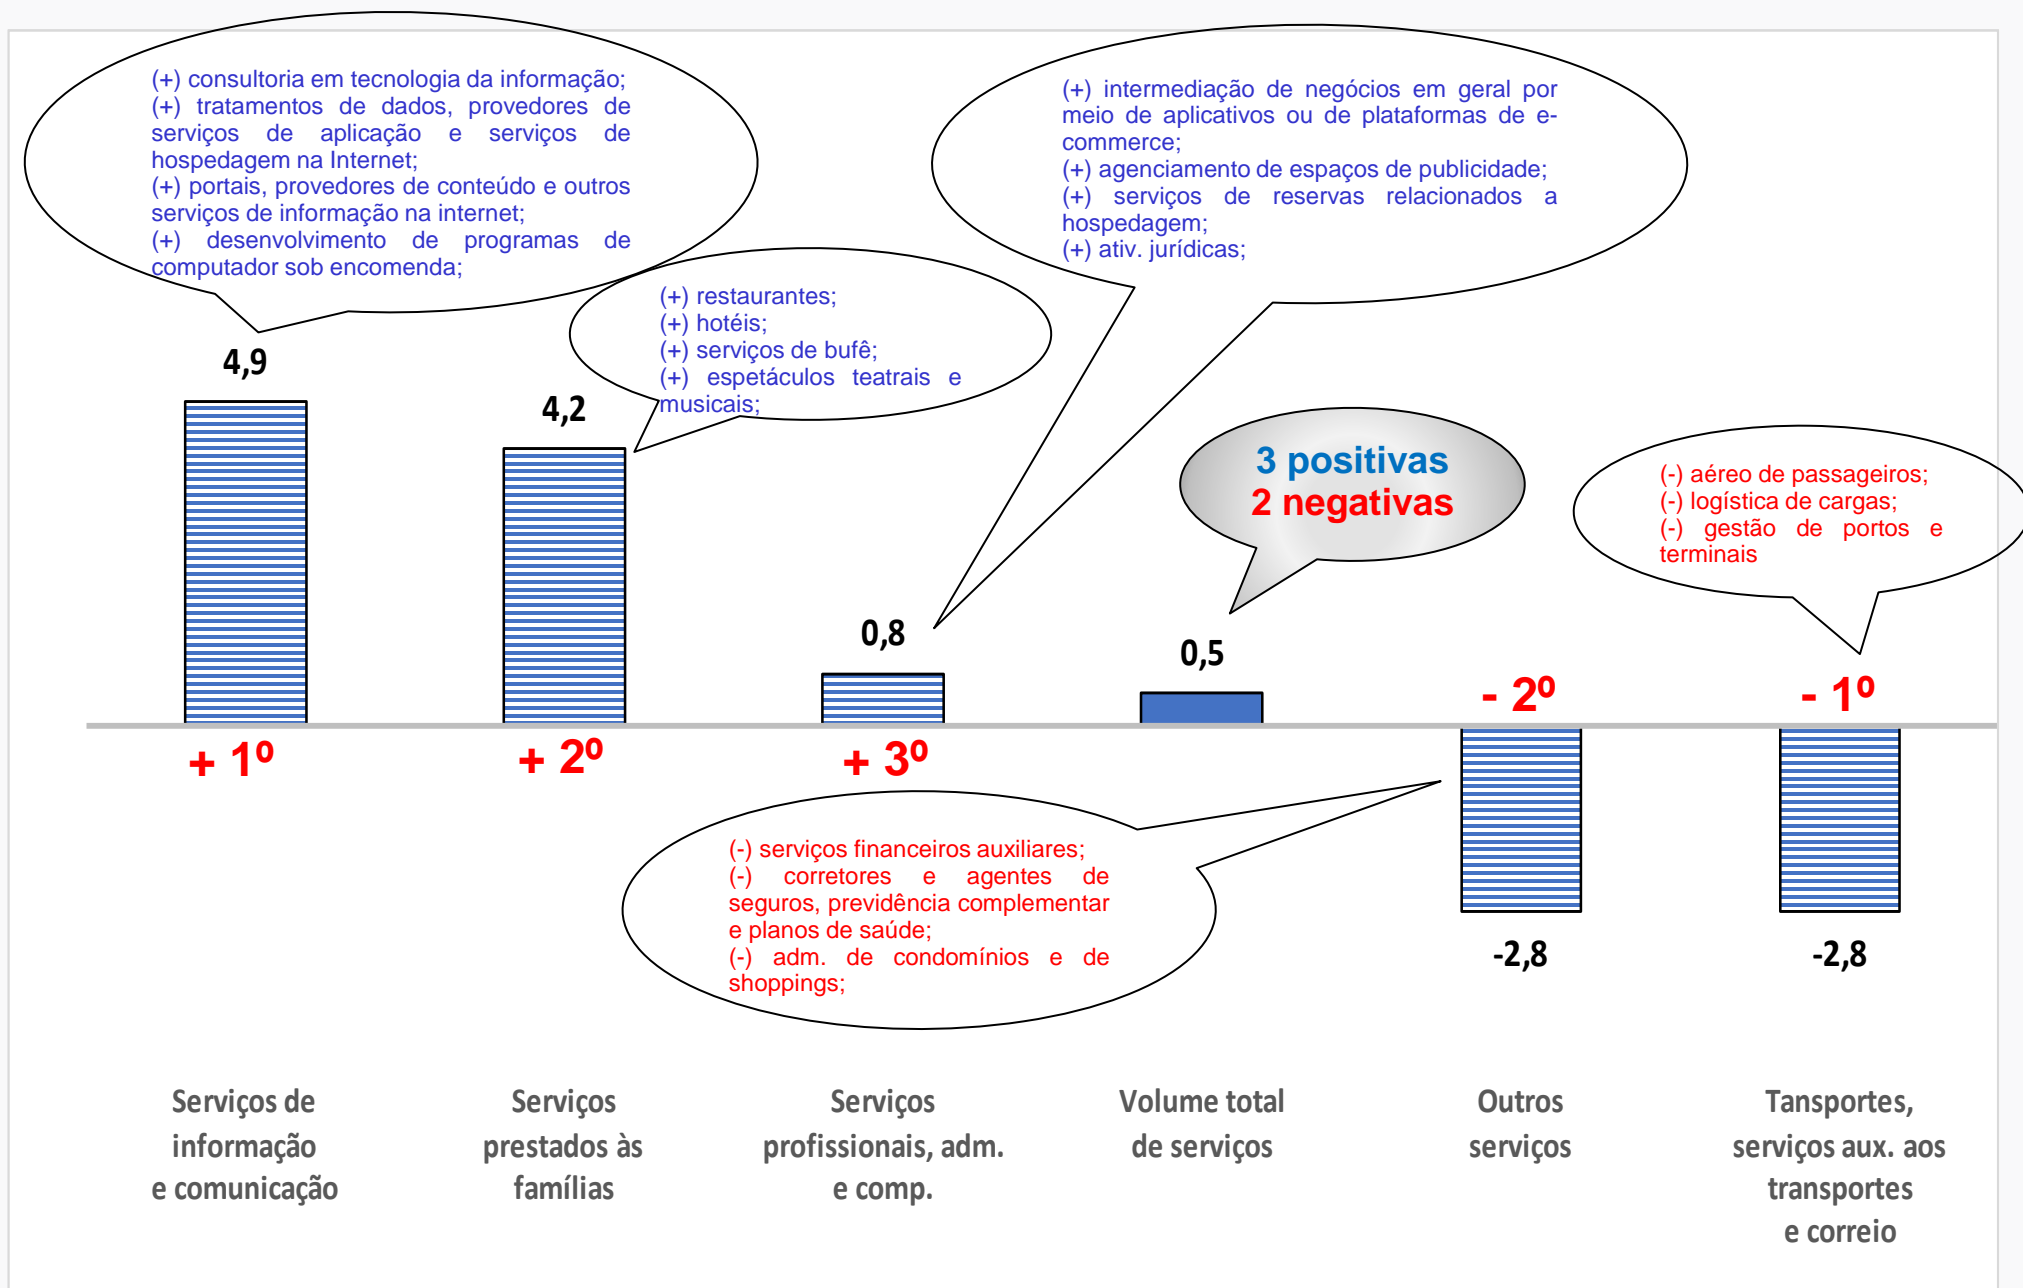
(+) consultoria em tecnologia da informação;
(+) tratamentos de dados, provedores de serviços de aplicação e serviços de hospedagem na Internet;
(+) portais, provedores de conteúdo e outros serviços de informação na internet;
(+) desenvolvimento de programas de computador sob encomenda;

(+) intermediação de negócios em geral por meio de aplicativos ou de plataformas de e-commerce;
(+) agenciamento de espaços de publicidade;
(+) serviços de reservas relacionados a hospedagem;
(+) ativ. jurídicas;

(+) restaurantes;
(+) hotéis;
(+) serviços de bufê;
(+) espetáculos teatrais e musicais;

4,9

4,2

3 positivas
2 negativas

(-) aéreo de passageiros;
(-) logística de cargas;
(-) gestão de portos e terminais

0,8

0,5

- 2º

- 1º

+ 1º

+ 2º

+ 3º

(-) serviços financeiros auxiliares;
(-) corretores e agentes de seguros, previdência complementar e planos de saúde;
(-) adm. de condomínios e de shoppings;

-2,8

-2,8

Serviços de informação e comunicação

Serviços prestados às famílias

Serviços profissionais, adm. e comp.

Volume total de serviços

Outros serviços

Tansportes, serviços aux. aos transportes e correio